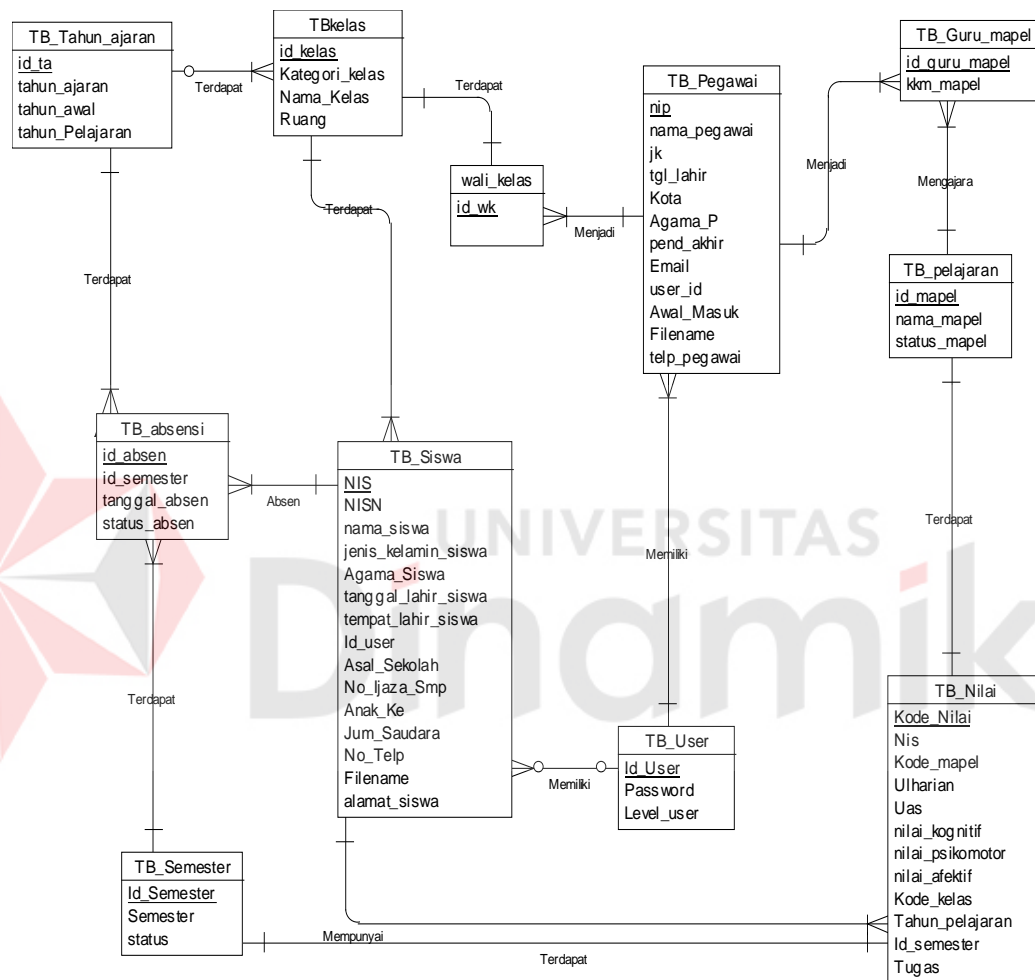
TB_Tahun_ajaran
id_ta
tahun_ajaran
tahun_awal
tahun_Pelajaran

Terdapat

TBkelas
id_kelas
Kategori_kelas
Nama_Kelas
Ruang

Terdapat

wali_kelas
id_wk

Menjadi

TB_Pegawai
nip
nama_pegawai
jk
tgl_lahir
Kota
Agama_P
pend_akhir
Email
user_id
Awal_Masuk
Filename
telp_pegawai

Menjadi

TB_Guru_mapel
id_guru_mapel
kkm_mapel

Mengajara

TB_pelajaran
id_mapel
nama_mapel
status_mapel

Terdapat

Terdapat

TB_absensi
id_absen
id_semester
tanggal_absen
status_absen

Absen

TB_Siswa
NIS
NISN
nama_siswa
jenis_kelamin_siswa
Agama_Siswa
tanggal_lahir_siswa
tempat_lahir_siswa
Id_user
Asal_Sekolah
No_Ijaza_Smp
Anak_Ke
Jum_Saudara
No_Telp
Filename
alamat_siswa

UNIVERSITAS
Dinamika

Memiliki

Terdapat

Terdapat

TB_User
Id_User
Password
Level_user

Memiliki

TB_Nilai
Kode_Nilai
Nis
Kode_mapel
Ulharian
Uas
nilai_kognitif
nilai_psikomotor
nilai_afektif
Kode_kelas
Tahun_pelajaran
Id_semester
Tugas

TB_Semester
Id_Semester
Semester
status

Mempunyai

Terdapat